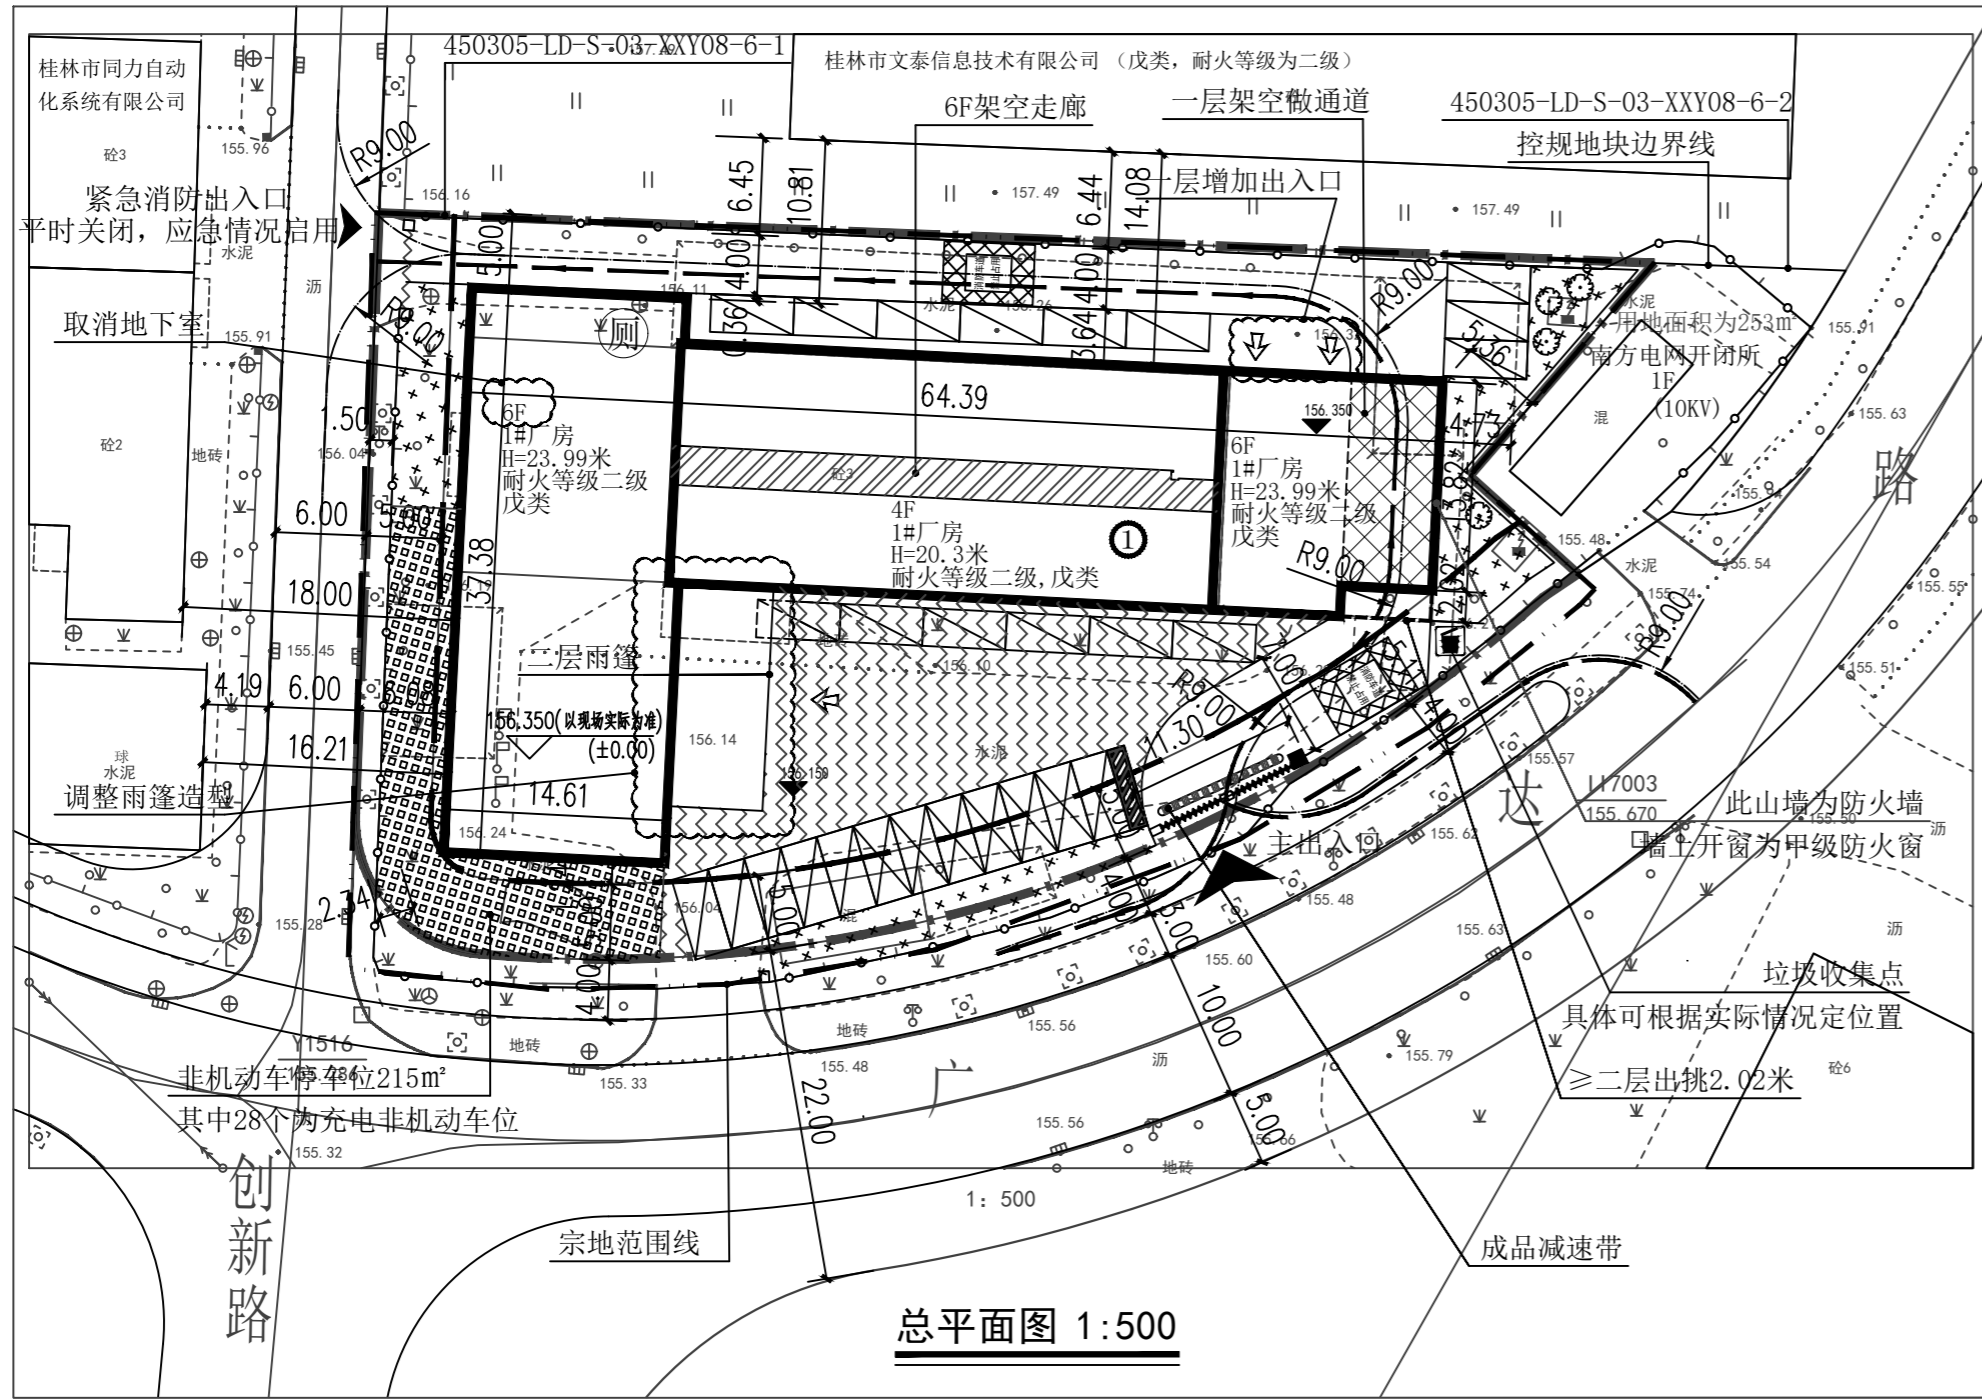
桂林市同力自动化系统有限公司

450305-LD-S-03-XXY08-6-1

桂林市文泰信息技术有限公司 （戊类，耐火等级为二级）

6F架空走廊

一层架空做通道

450305-LD-S-03-XXY08-6-2

控规地块边界线

一层增加出入口

紧急消防出入口
平时关闭，应急情况启用

R9.00

155.96

156.16

157.49

157.49

6.45

10.81

6.44

14.08

5.00

4.00

4.00

3.36

3.64

R9.00

5.36

取消地下室

155.91

厕

6F
1#厂房
H=23.99米
耐火等级二级
戊类

64.39

156.350

6F
1#厂房
H=23.99米
耐火等级二级
戊类

4F
1#厂房
H=20.3米
耐火等级二级,戊类

①

用地面积为253m²
南方电网开闭所
1F
(10KV)

155.63

155.54

155.48

155.74

155.55

155.51

1.50

156.04

6.00

18.00

3.38

4.19

6.00

16.21

14.61

155.45

二层雨篷

156.350(以现场实际为准)
(±0.00)

156.14

156.10

156.24

调整雨篷造型

156.04

R9.00

R9.00

1.30

4.00

5.00

主出入口

H17003
155.670

此山墙为防火墙
墙上开窗为甲级防火窗

155.62

155.57

155.48

155.63

155.60

垃圾收集点
具体可根据实际情况定位置

≥二层出挑2.02米

155.79

155.56

155.48

155.56

155.33

155.28

2.34

4.00

5.00

10.00

5.00

22.00

Y1516

非机动车停车位215m²
其中28个为充电非机动车位

155.32

创新路

广

达

路

1：500

宗地范围线

成品减速带

总平面图 1:500

砼3
砼2
砼6
水泥
沥
地砖
混
球